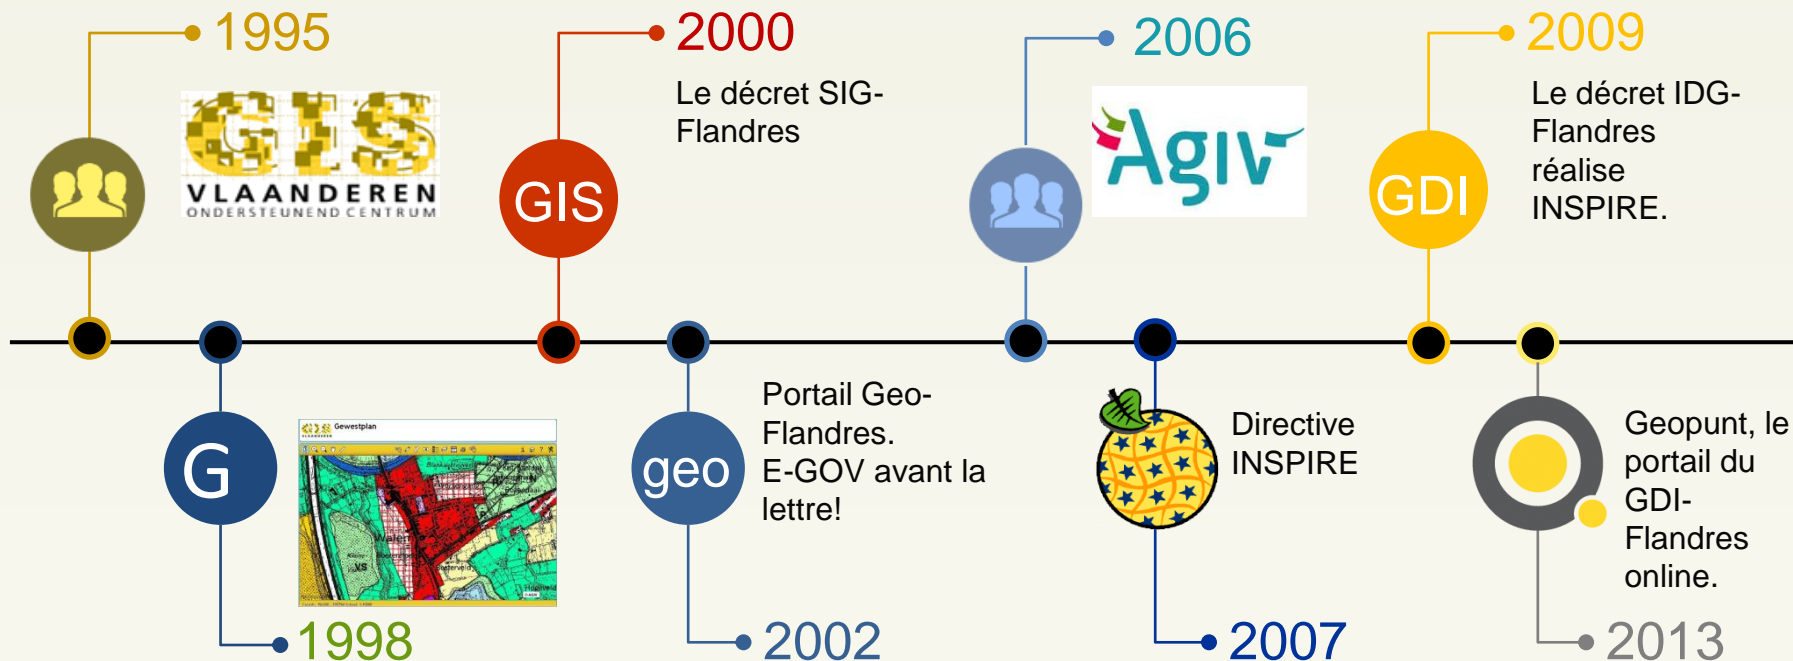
1995

GIS
VLAANDEREN
ONDERSTEUNEND CENTRUM

2000
GIS
Le décret SIG-Flandres

2006
Agiv

2009
GDI
Le décret IDG-Flandres réalise INSPIRE.

G
Gewestplan
1998

geo
Portail Geo-Flandres.
E-GOV avant la lettre!
2002

Directive INSPIRE
2007

Geopunt, le portail du GDI-Flandres online.
2013